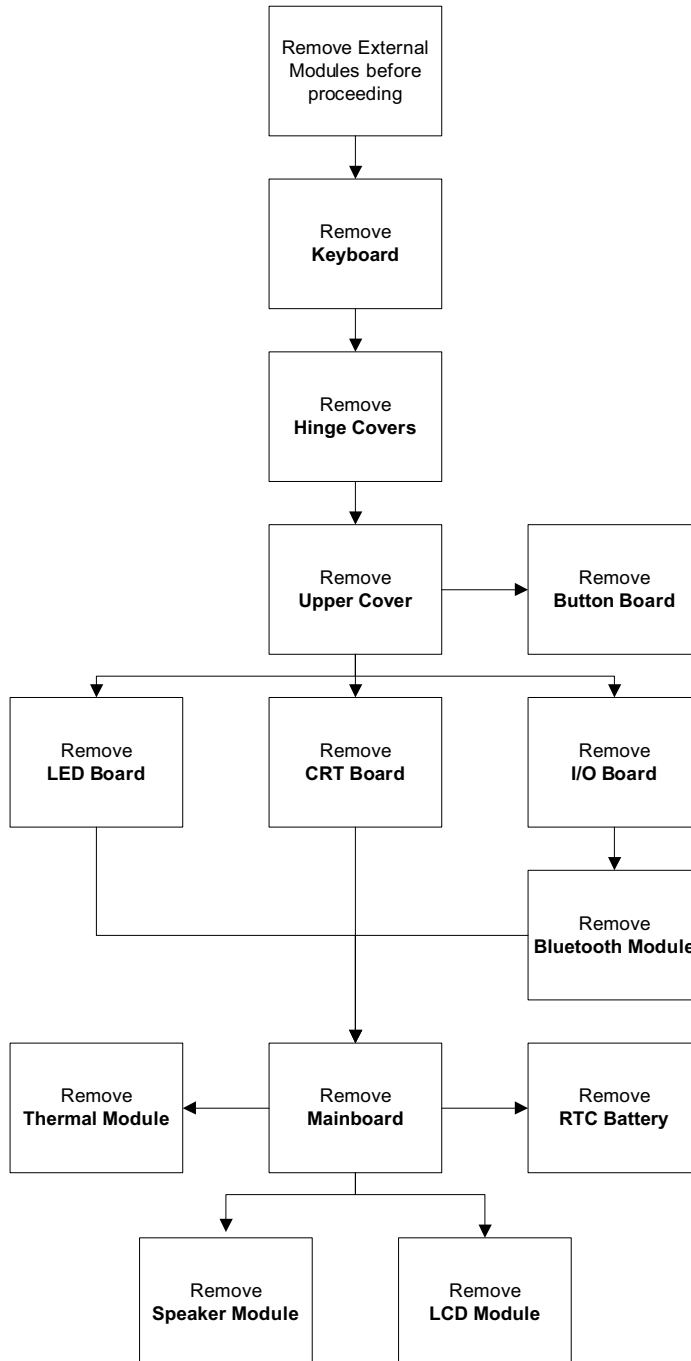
Remove External Modules before proceeding

Remove **Keyboard**

Remove **Hinge Covers**

Remove **Upper Cover**

Remove **Button Board**

Remove **LED Board**

Remove **CRT Board**

Remove **I/O Board**

Remove **Bluetooth Module**

Remove **Thermal Module**

Remove **Mainboard**

Remove **RTC Battery**

Remove **Speaker Module**

Remove **LCD Module**